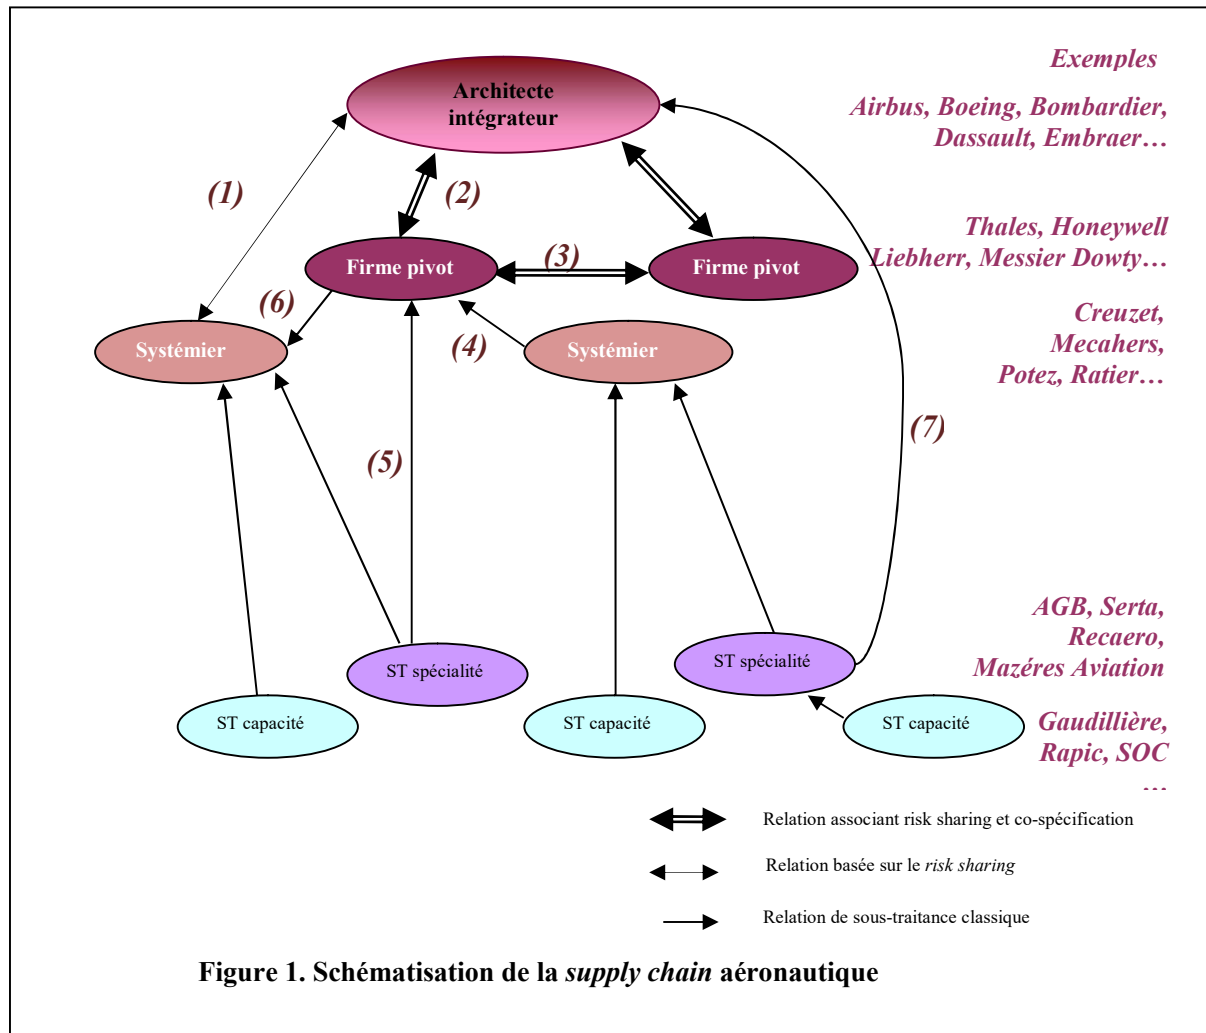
Exemples

Airbus, Boeing, Bombardier, Dassault, Embraer…

Architecte intégrateur

(1)

(2)

Thales, Honeywell Liebherr, Messier Dowty…

Firme pivot

(3)

Firme pivot

(6)

Systémier

(4)

Systémier

Creuzet, Mecahers, Potez, Ratier…

(7)

(5)

AGB, Serta, Recaero, Mazéres Aviation

ST spécialité

ST spécialité

ST capacité

ST capacité

ST capacité

Gaudillière, Rapic, SOC …

Relation associant risk sharing et co-spécification

Relation basée sur le *risk sharing*

Relation de sous-traitance classique

**Figure 1. Schématisation de la *supply chain* aéronautique**